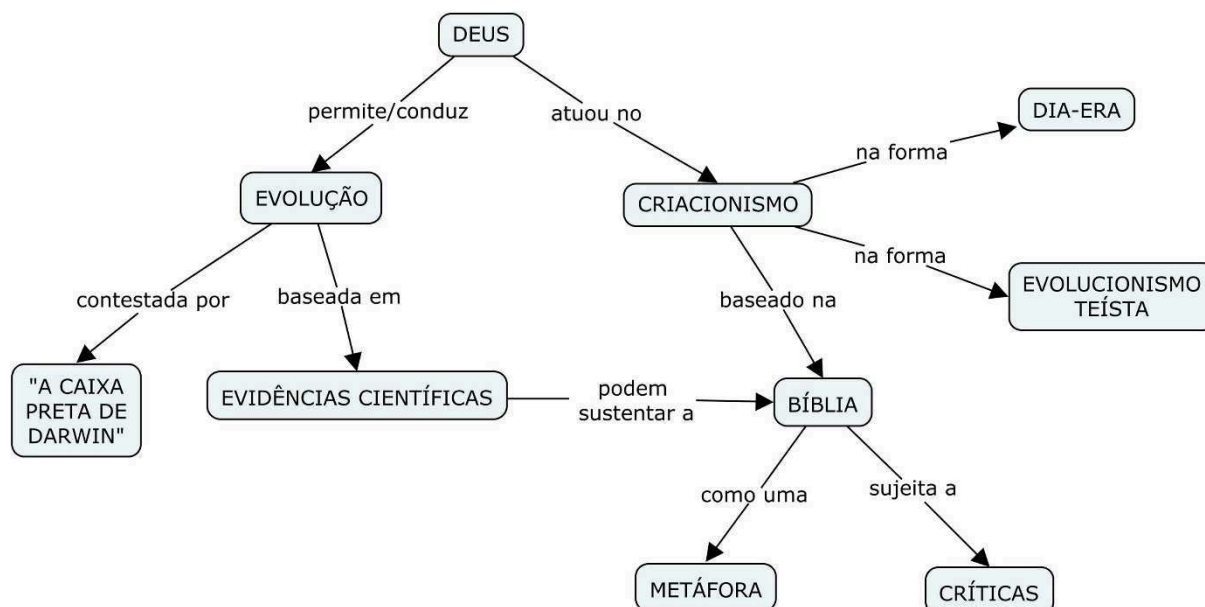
DEUS

permite/conduz

atuou no

DIA-ERA

na forma

EVOLUÇÃO

CRIACIONISMO

na forma

contestada por

baseada em

baseado na

EVOLUCIONISMO TEÍSTA

"A CAIXA PRETA DE DARWIN"

EVIDÊNCIAS CIENTÍFICAS

podem sustentar a

BÍBLIA

como uma

sujeita a

METÁFORA

CRÍTICAS